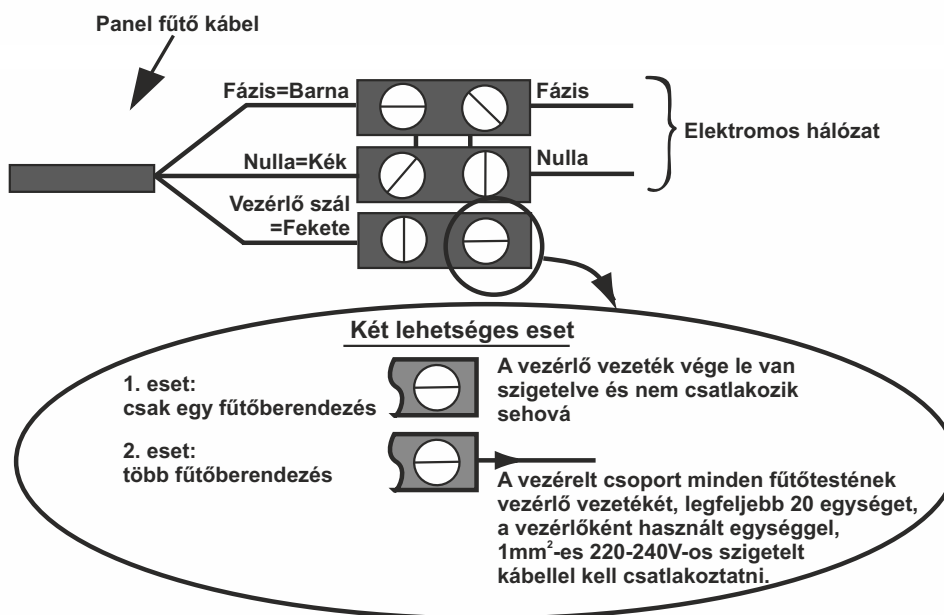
Panel fűtő kábel

Fázis=Barna

Fázis

Elektromos hálózat

Nulla=Kék

Nulla

Vezérlő szál =Fekete

Két lehetséges eset

1. eset: csak egy fűtőberendezés

A vezérlő vezeték vége le van szigetelve és nem csatlakozik sehová

2. eset: több fűtőberendezés

A vezérelt csoport minden fűtőtestének vezérlő vezetékét, legfeljebb 20 egységet, a vezérlőként használt egységgel, 1mm$^2$-es 220-240V-os szigetelt kábellel kell csatlakoztatni.